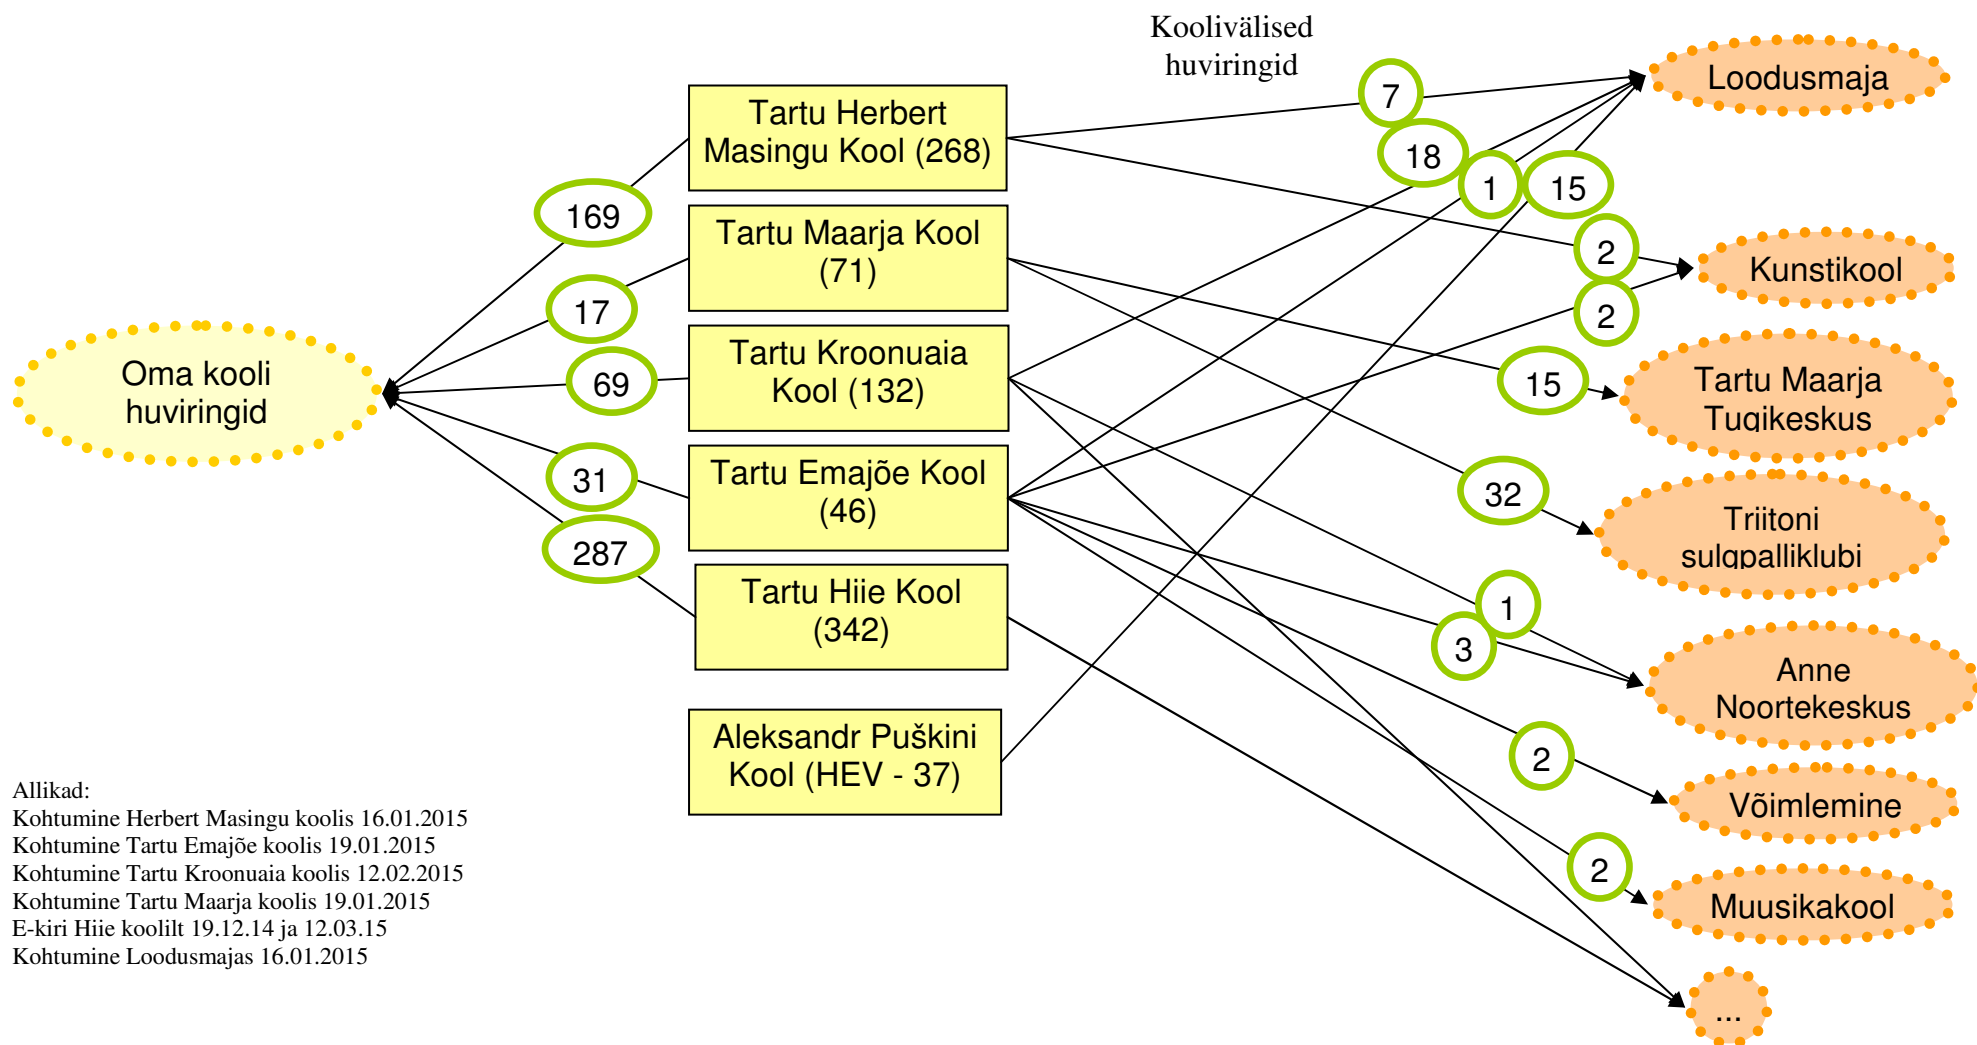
Koolivälised huviringid

Tartu Herbert Masingu Kool (268)

Tartu Maarja Kool (71)

Tartu Kroonuaia Kool (132)

Tartu Emajõe Kool (46)

Tartu Hiie Kool (342)

Aleksandr Puškini Kool (HEV - 37)

Oma kooli huviringid

169

17

69

31

287

7

18

1

15

2

2

15

32

1

3

2

2

Loodusmaja

Kunstikool

Tartu Maarja Tugikeskus

Triitoni sulgpalliklubi

Anne Noortekeskus

Võimlemine

Muusikakool

...

Allikad:
Kohtumine Herbert Masingu koolis 16.01.2015
Kohtumine Tartu Emajõe koolis 19.01.2015
Kohtumine Tartu Kroonuaia koolis 12.02.2015
Kohtumine Tartu Maarja koolis 19.01.2015
E-kiri Hiie koolilt 19.12.14 ja 12.03.15
Kohtumine Loodusmajas 16.01.2015